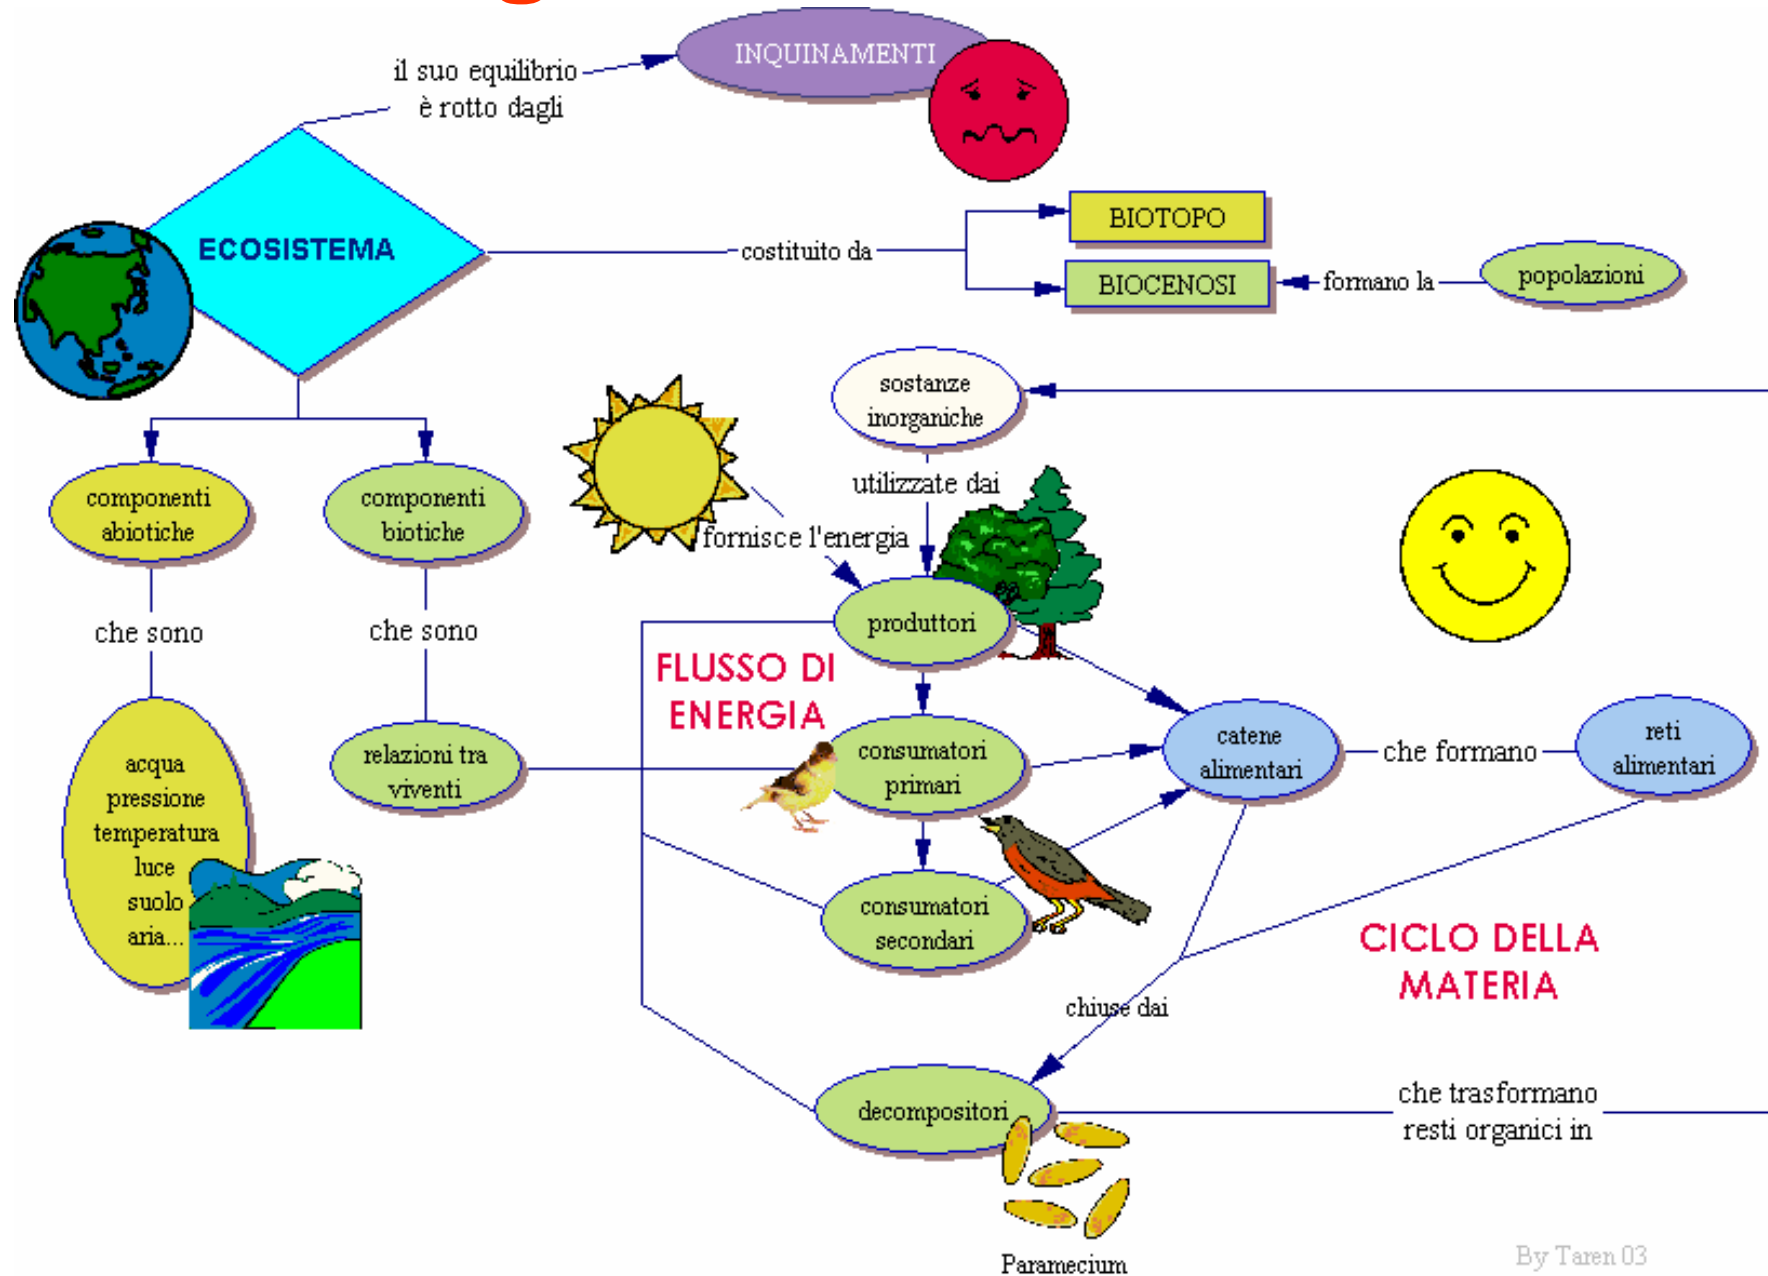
il suo equilibrio è rotto dagli

INQUINAMENTI

ECOSISTEMA

costituito da

BIOTOPO

BIOCENOSI

formano la

popolazioni

sostanze inorganiche

utilizzate dai

fornisce l'energia

componenti abiotiche

componenti biotiche

che sono

che sono

produttori

FLUSSO DI ENERGIA

acqua pressione temperatura luce suolo aria...

relazioni tra viventi

consumatori primari

catene alimentari

che formano

reti alimentari

consumatori secondari

CICLO DELLA MATERIA

chiuse dai

decompositori

che trasformano resti organici in

Paramecium

By Taren 03